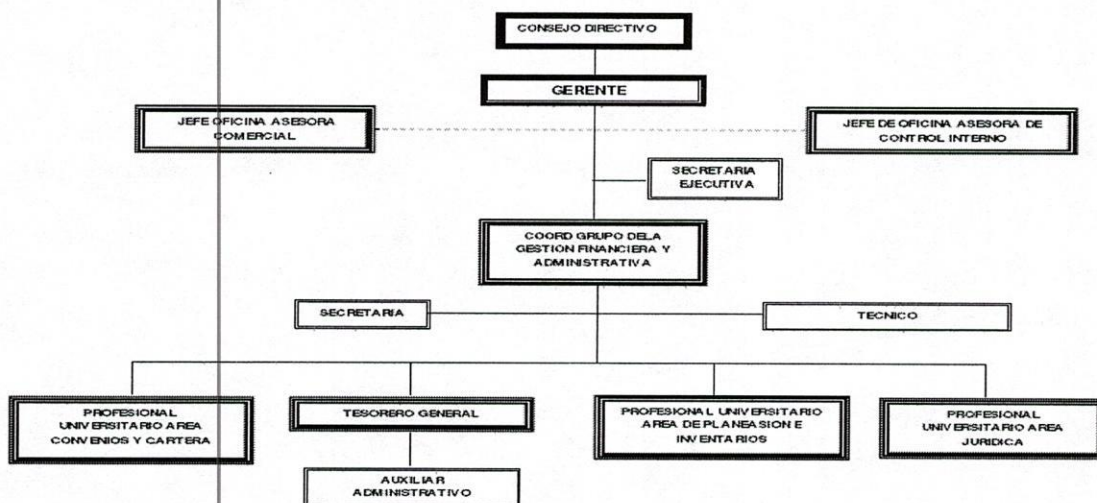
CONSEJO DIRECTIVO

GERENTE

JEFE OFICINA ASESORA COMERCIAL

JEFE DE OFICINA ASESORA DE CONTROL INTERNO

SECRETARIA EJECUTIVA

COORD GRUPO DELA GESTION FINANCIERA Y ADMINISTRATIVA

SECRETARIA

TECNICO

PROFESIONAL UNIVERSITARIO AREA CONVENIOS Y CARTERA

TESORERO GENERAL

PROFESIONAL UNIVERSITARIO AREA DE PLANEASION E INVENTARIOS

PROFESIONAL UNIVERSITARIO AREA JURIDICA

AUXILIAR ADMINISTRATIVO